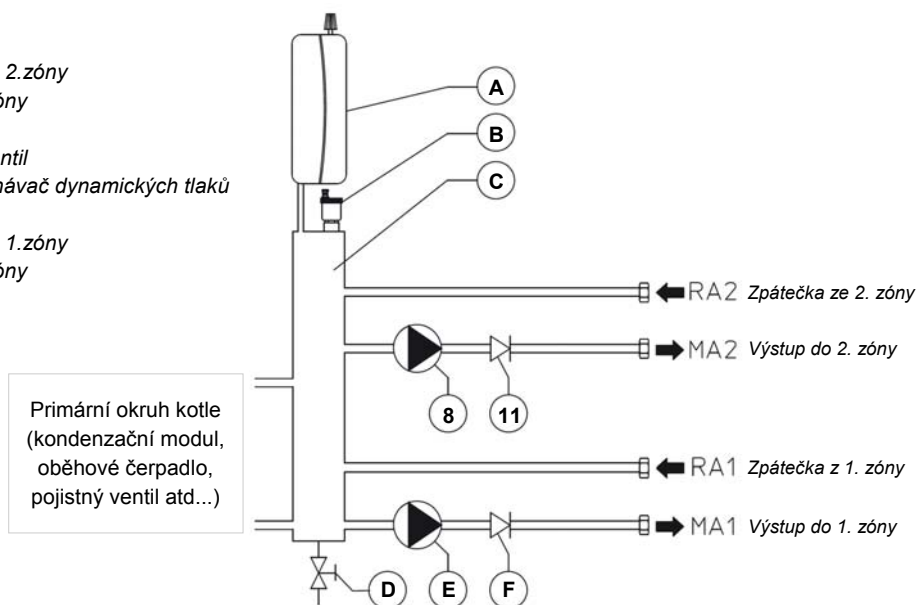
2.zóny
óny

ntil
ímávač dynamických tlaků

1.zóny
óny

A
B
C

RA2 Zpátečka ze 2. zóny
MA2 Výstup do 2. zóny

8
11

Primární okruh kotle (kondenzační modul, oběhové čerpadlo, pojistný ventil atd...)

RA1 Zpátečka z 1. zóny
MA1 Výstup do 1. zóny

D
E
F